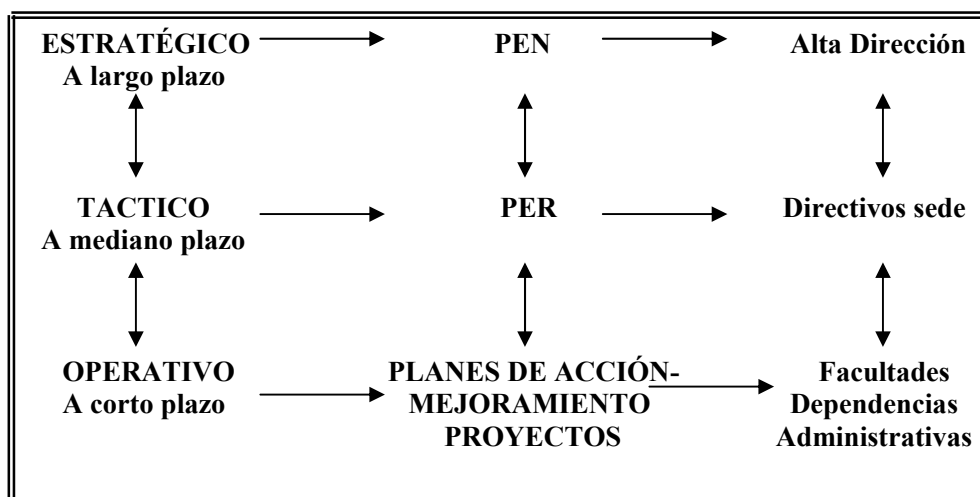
ESTRATÉGICO
A largo plazo

PEN

Alta Dirección

TACTICO
A mediano plazo

PER

Directivos sede

OPERATIVO
A corto plazo

PLANES DE ACCIÓN-
MEJORAMIENTO
PROYECTOS

Facultades
Dependencias
Administrativas